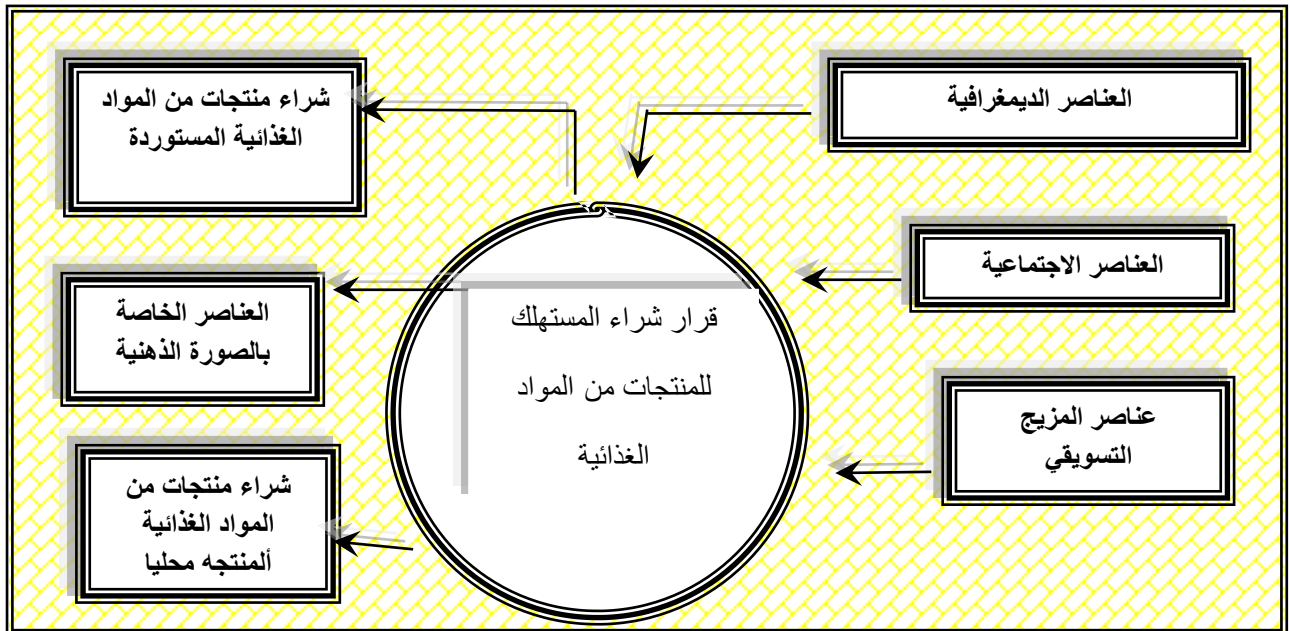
العناصر الديمغرافية

شراء منتجات من المواد الغذائية المستوردة

العناصر الاجتماعية

قرار شراء المستهلك للمنتجات من المواد الغذائية

العناصر الخاصة بالصورة الذهنية

عناصر المزيج التسويقي

شراء منتجات من المواد الغذائية ألمنتجه محليا